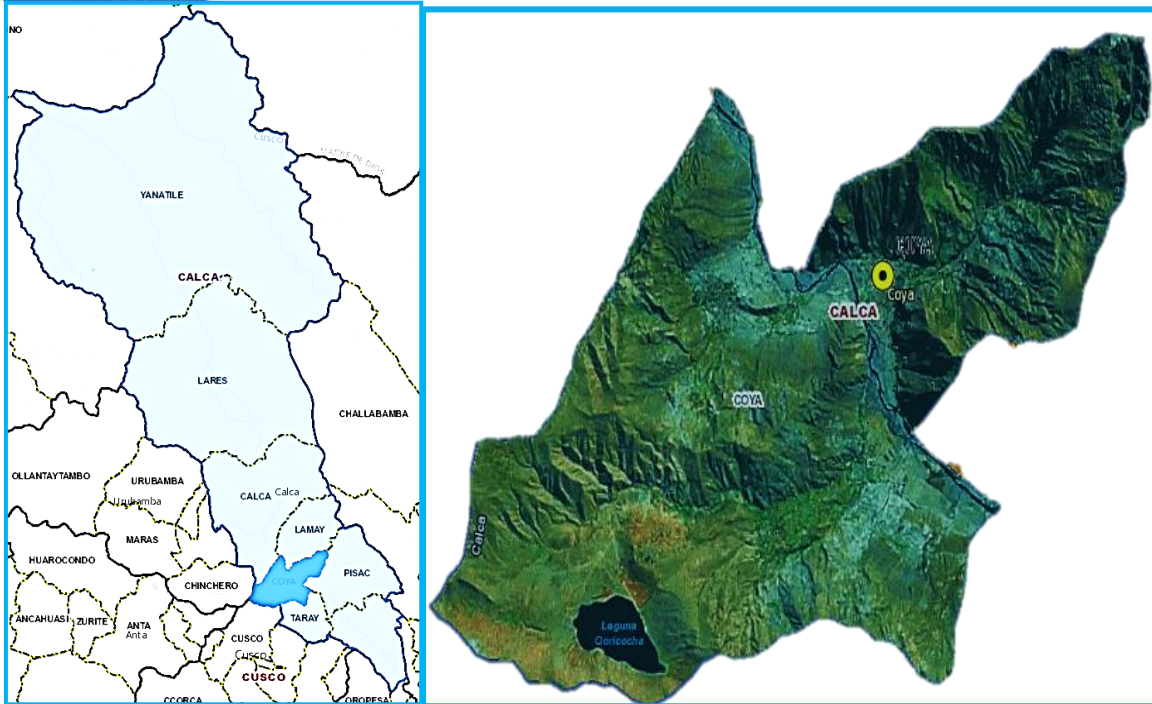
NO
CUSCO
MADRE DE DIOS
YANATILE
CALCA
LARES
CHALLABAMBA
OLLANTAYTAMBO
URUBAMBA
Urubamba
CALCA Calca
LAMAY
MARAS
HUAROCONDO
CHINCHERO
COYA
PISAC
ANCAHUASI
ZURITE
ANTA
Anta
TARAY
CUSCO
Cusco
CUSCO
CCORCA
OROPESA

COYA
Coya
CALCA
COYA
Calca
Laguna Qoricocha